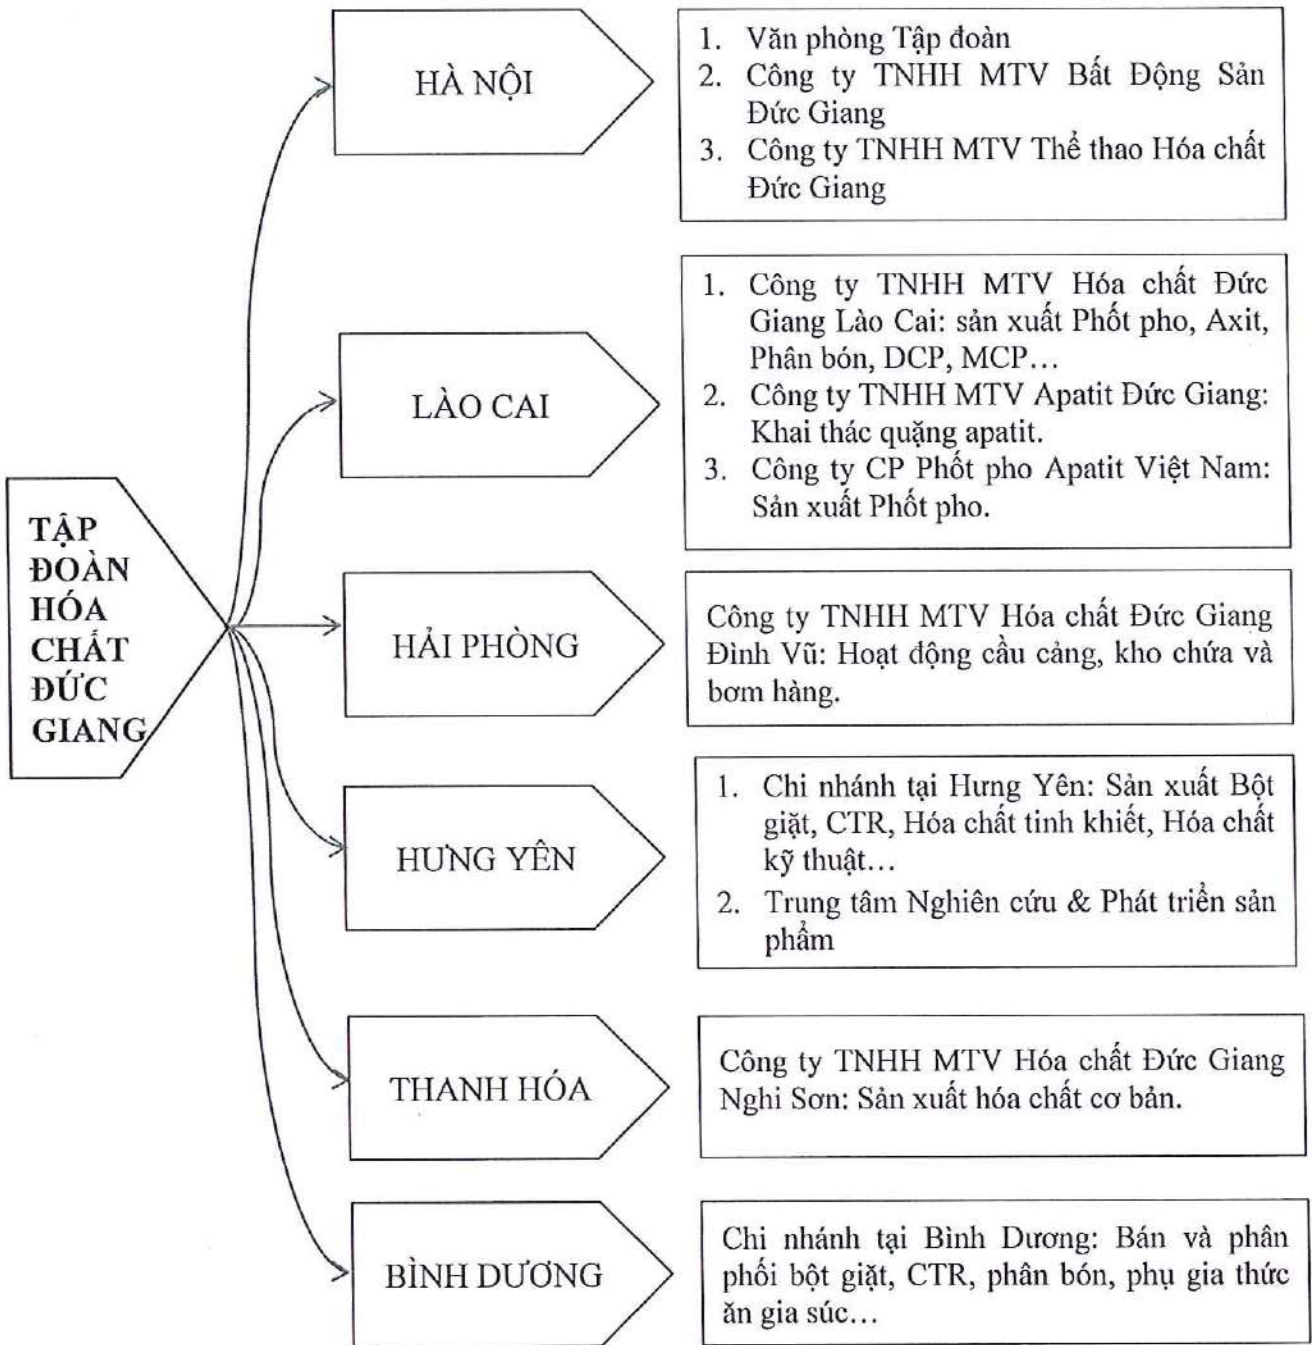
TẬP ĐOÀN HÓA CHẤT ĐỨC GIANG

HÀ NỘI

1. Văn phòng Tập đoàn
2. Công ty TNHH MTV Bất Động Sản Đức Giang
3. Công ty TNHH MTV Thể thao Hóa chất Đức Giang

LÀO CAI

1. Công ty TNHH MTV Hóa chất Đức Giang Lào Cai: sản xuất Phốt pho, Axit, Phân bón, DCP, MCP…
2. Công ty TNHH MTV Apatit Đức Giang: Khai thác quặng apatit.
3. Công ty CP Phốt pho Apatit Việt Nam: Sản xuất Phốt pho.

HẢI PHÒNG

Công ty TNHH MTV Hóa chất Đức Giang Đình Vũ: Hoạt động cầu cảng, kho chứa và bơm hàng.

HƯNG YÊN

1. Chi nhánh tại Hưng Yên: Sản xuất Bột giặt, CTR, Hóa chất tinh khiết, Hóa chất kỹ thuật…
2. Trung tâm Nghiên cứu & Phát triển sản phẩm

THANH HÓA

Công ty TNHH MTV Hóa chất Đức Giang Nghi Sơn: Sản xuất hóa chất cơ bản.

BÌNH DƯƠNG

Chi nhánh tại Bình Dương: Bán và phân phối bột giặt, CTR, phân bón, phụ gia thức ăn gia súc…